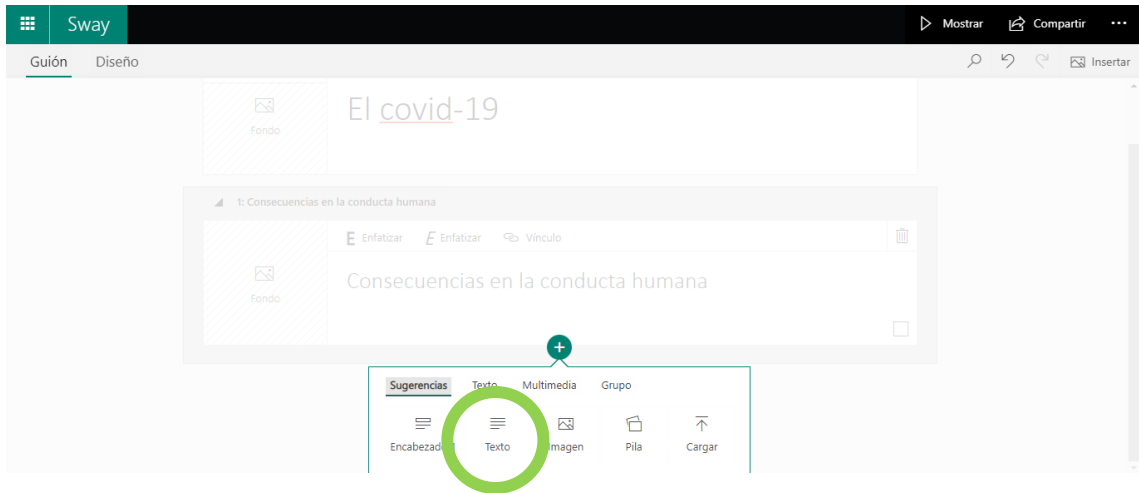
Sway

Mostrar Compartir ···

Guión Diseño

Insertar

Fondo

El covid-19

1: Consecuencias en la conducta humana

E Enfatizar E Enfatizar Vínculo

Fondo

Consecuencias en la conducta humana

+

Sugerencias Texto Multimedia Grupo

Encabezad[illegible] Texto Imagen Pila Cargar